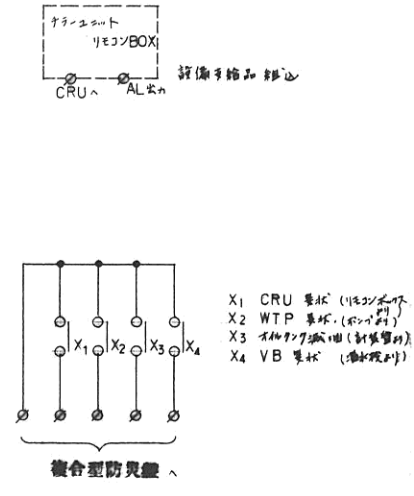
チラーユニット
リモコンBOX
CRUへ
AL出力
設備業者品 組込

$X_1$
$X_2$
$X_3$
$X_4$

$X_1$ CRU 異状 (リモコンボックスより)
$X_2$ WTP 異状 (ポンプより)
$X_3$ オイルタンク減油 (計装盤より)
$X_4$ VB 異状 (操作盤より)

複合型防災盤へ